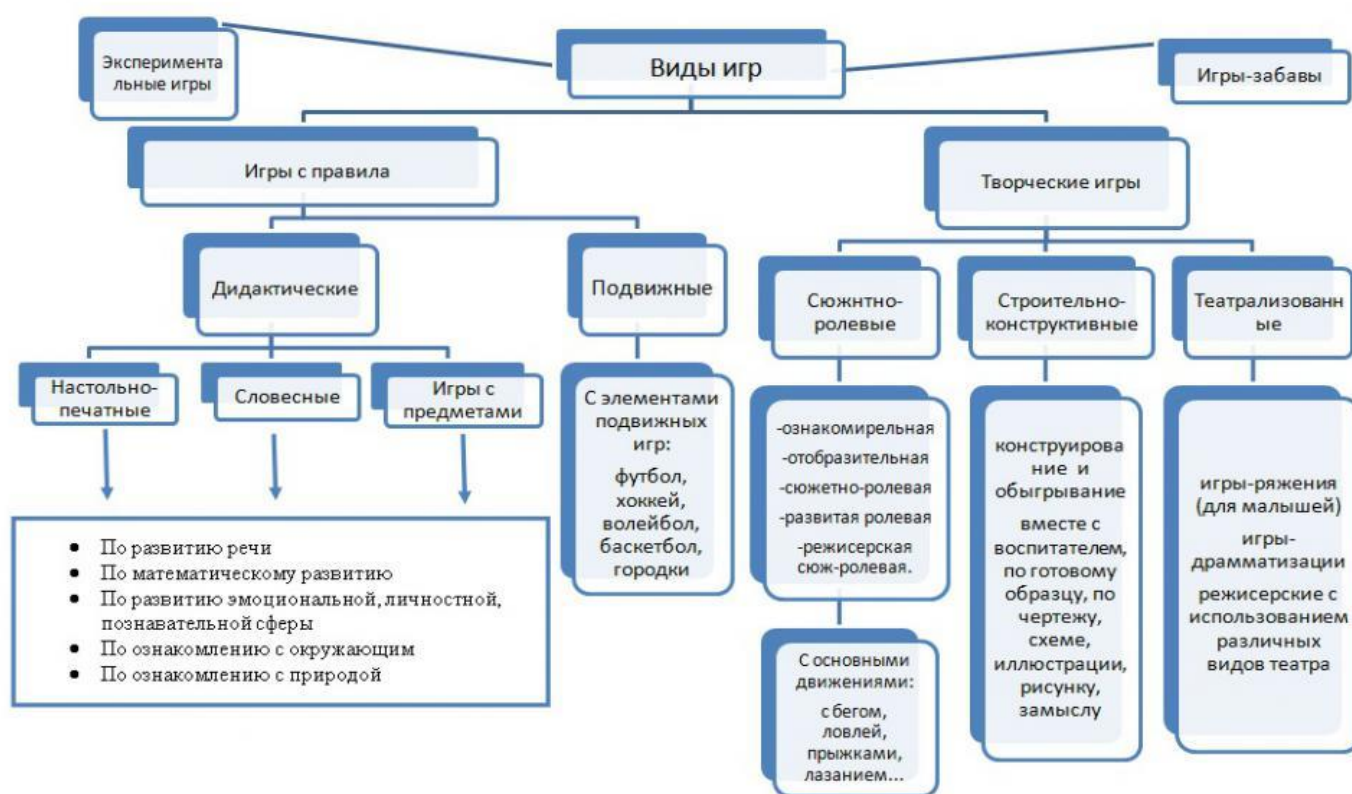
Экспериментальные игры

Виды игр

Игры-забавы

Игры с правила

Творческие игры

Дидактические

Подвижные

Сюжнтно-ролевые

Строительно-конструктивные

Театрализованные

Настольно-печатные

Словесные

Игры с предметами

- По развитию речи
- По математическому развитию
- По развитию эмоциональной, личностной, познавательной сферы
- По ознакомлению с окружающим
- По ознакомлению с природой

С элементами подвижных игр:

футбол, хоккей, волейбол, баскетбол, городки

-ознакомирельная
-отобразительная
-сюжетно-ролевая
-развитая ролевая
-режисерская сюж-ролевая.

С основными движениями:

с бегом, ловлей, прыжками, лазанием...

конструирование и обыгрывание

вместе с воспитателем, по готовому образцу, по чертежу, схеме, иллюстрации, рисунку, замыслу

игры-ряжения (для малышей)

игры-драмматизации

режисерские с использованием различных видов театра